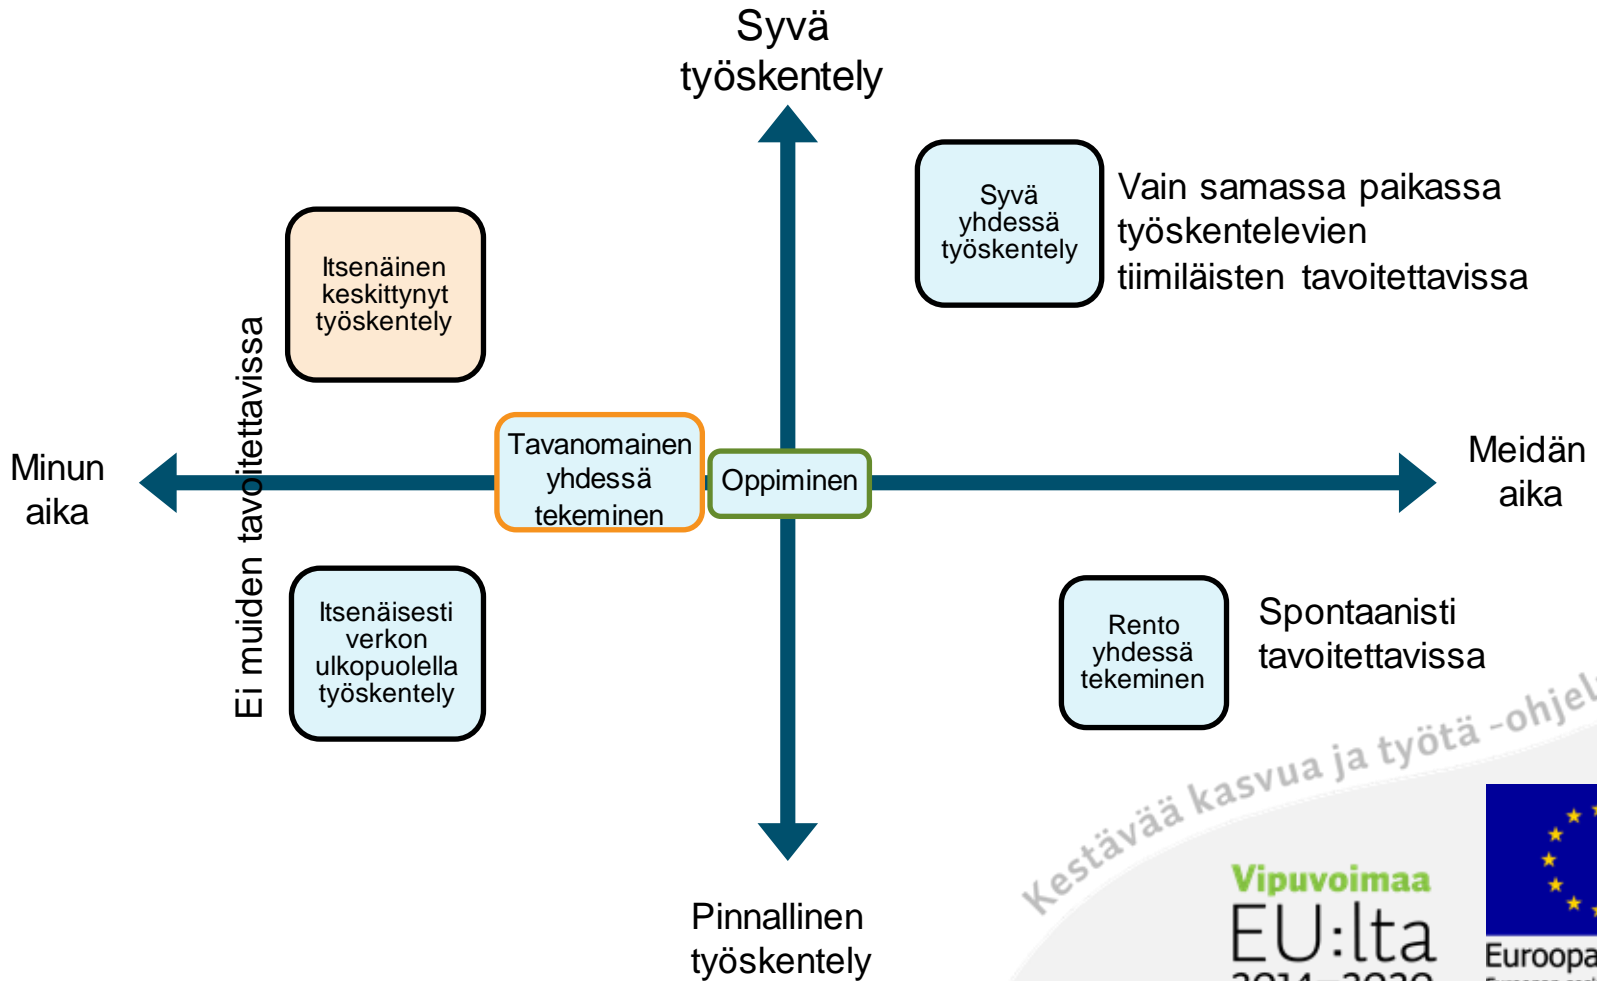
Syvä työskentely

Syvä yhdessä työskentely

Vain samassa paikassa työskentelevien tiimiläisten tavoitettavissa

Itsenäinen keskittynyt työskentely

Ei muiden tavoitettavissa

Minun aika

Tavanomainen yhdessä tekeminen

Oppiminen

Meidän aika

Itsenäisesti verkon ulkopuolella työskentely

Rento yhdessä tekeminen

Spontaanisti tavoitettavissa

Pinnallinen työskentely

Kestävää kasvua ja työtä -ohjel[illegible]

Vipuvoimaa EU:lta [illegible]

Euroopa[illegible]